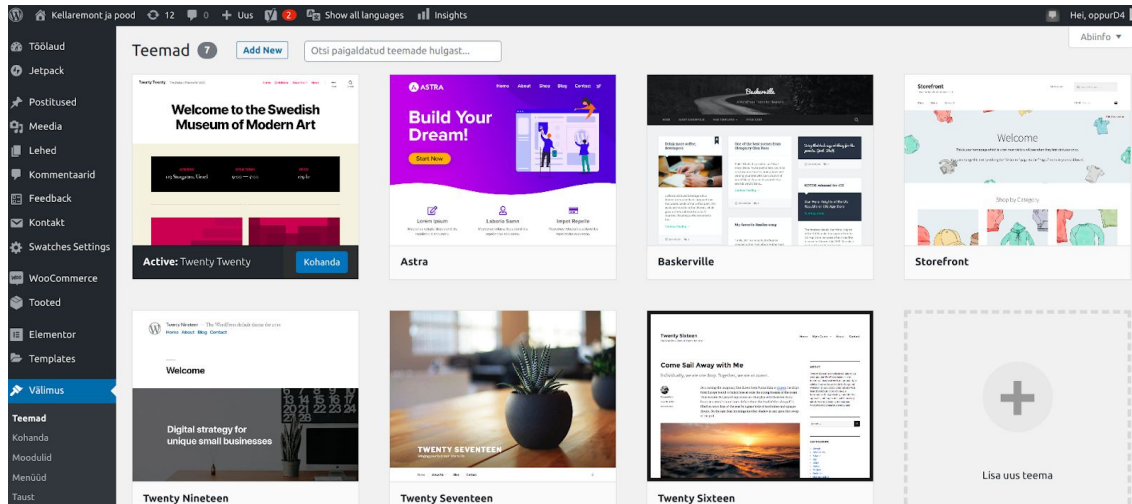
Kellaremont ja pood 12 0 + Uus 2 Show all languages Insights Hei, oppurD4

Töölaud
Jetpack
Postitused
Meedia
Lehed
Kommentaarid
Feedback
Kontakt
Swatches Settings
WooCommerce
Tooted
Elementor
Templates
Välimus
Teemad
Kohanda
Moodulid
Menüüd
Taust

Teemad 7 Add New Otsi paigaldatud teemade hulgast...

Abiinfo ▾

Welcome to the Swedish Museum of Modern Art

Active: Twenty Twenty Kohanda

ASTRA

Build Your Dream!

Start Now

Lorem Ipsum Lobortis Sanas Impot Reporte

Astra

Baskerville

Baskerville

Storefront

Welcome

Shop by Category

Storefront

Twenty Nineteen

Welcome

Digital strategy for unique small businesses

Twenty Nineteen

TWENTY SEVENTEEN

Twenty Seventeen

Twenty Sixteen

Come Sail Away with Me

Twenty Sixteen

Lisa uus teema